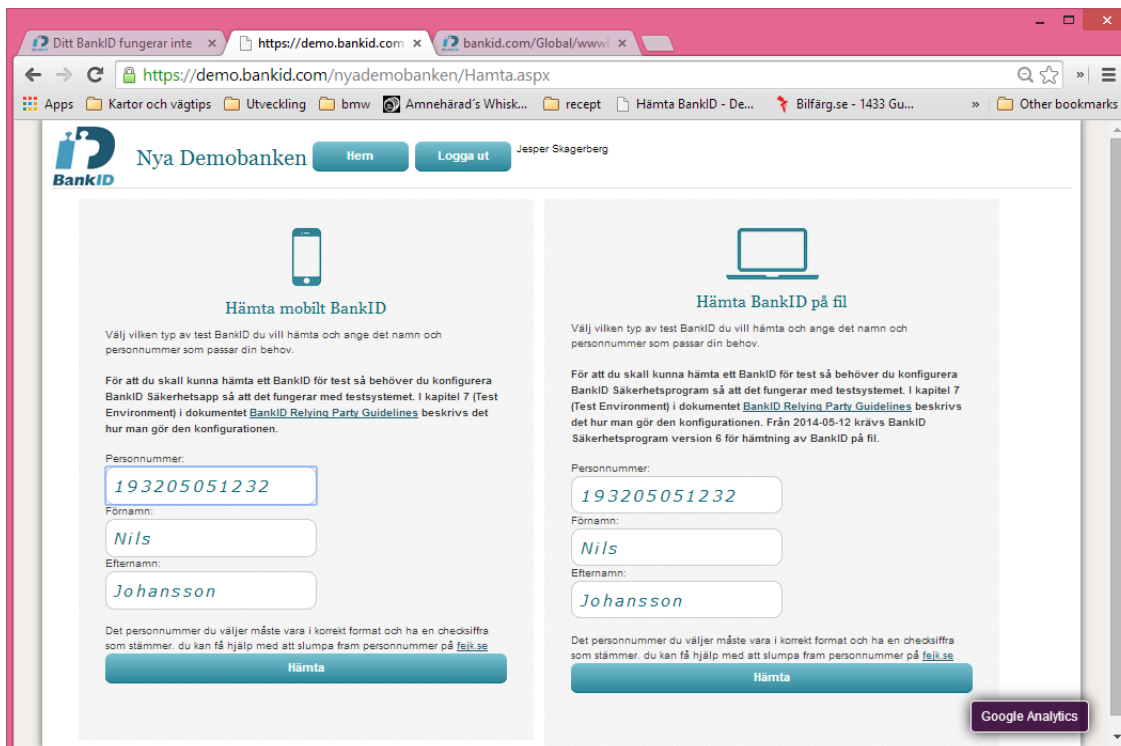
Ditt BankID fungerar inte ×
https://demo.bankid.com ×
bankid.com/Global/wwwl ×

https://demo.bankid.com/nyademobanken/Hamta.aspx

Apps
Kartor och vägtips
Utveckling
bmw
Amnehärad´s Whisk...
recept
Hämta BankID - De...
Bilfärg.se - 1433 Gu...
»
Other bookmarks

BankID
Nya Demobanken
Hem
Logga ut
Jesper Skagerberg

Hämta mobilt BankID

Välj vilken typ av test BankID du vill hämta och ange det namn och personnummer som passar din behov.

För att du skall kunna hämta ett BankID för test så behöver du konfigurera BankID Säkerhetsapp så att det fungerar med testsystemet. I kapitel 7 (Test Environment) i dokumentet BankID Relying Party Guidelines beskrivs det hur man gör den konfigurationen.

Personnummer:
193205051232
Förnamn:
Nils
Efternamn:
Johansson

Det personnummer du väljer måste vara i korrekt format och ha en checksiffra som stämmer. du kan få hjälp med att slumpa fram personnummer på fejk.se

Hämta

Hämta BankID på fil

Välj vilken typ av test BankID du vill hämta och ange det namn och personnummer som passar din behov.

För att du skall kunna hämta ett BankID för test så behöver du konfigurera BankID Säkerhetsprogram så att det fungerar med testsystemet. I kapitel 7 (Test Environment) i dokumentet BankID Relying Party Guidelines beskrivs det hur man gör den konfigurationen. Från 2014-05-12 krävs BankID Säkerhetsprogram version 6 för hämtning av BankID på fil.

Personnummer:
193205051232
Förnamn:
Nils
Efternamn:
Johansson

Det personnummer du väljer måste vara i korrekt format och ha en checksiffra som stämmer. du kan få hjälp med att slumpa fram personnummer på fejk.se

Hämta

Google Analytics